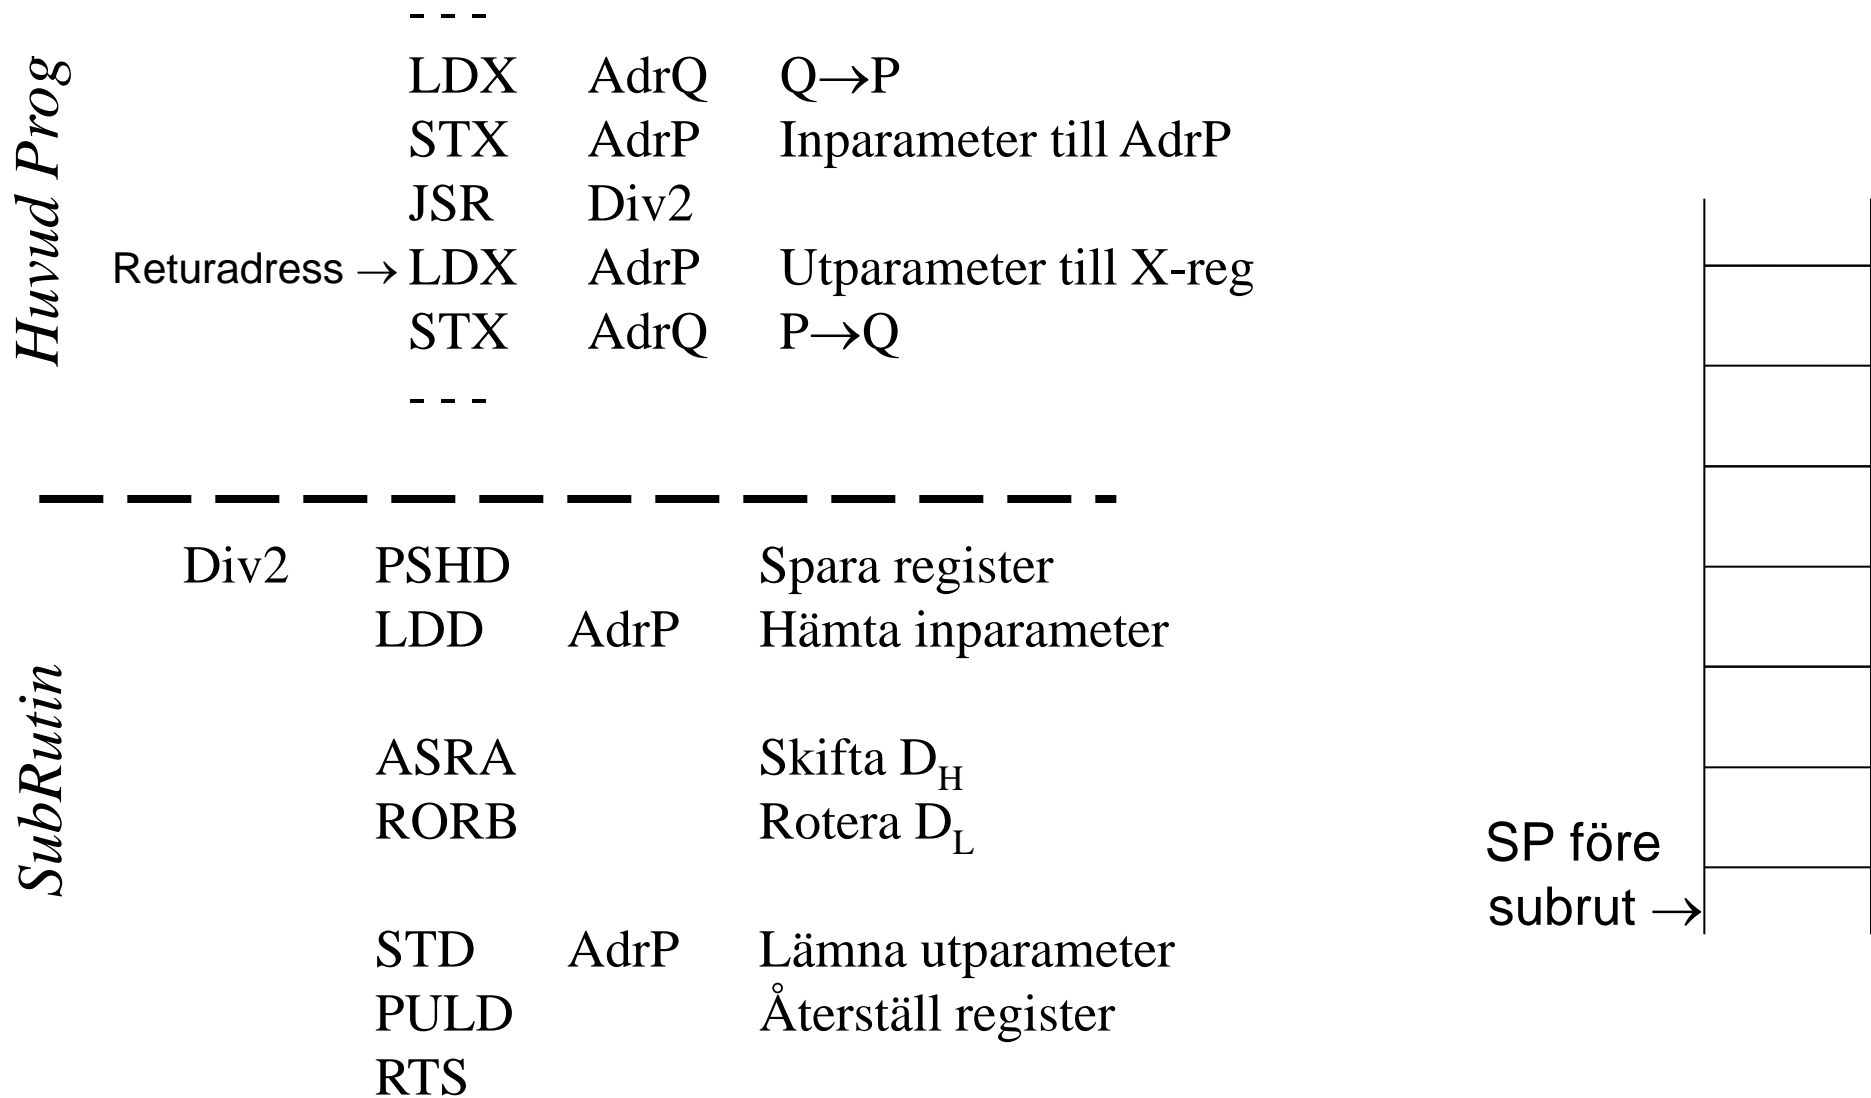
Huvud Prog

- - -
LDX AdrQ $Q \rightarrow P$
STX AdrP Inparameter till AdrP
JSR Div2
Returadress $\rightarrow$ LDX AdrP Utparameter till X-reg
STX AdrQ $P \rightarrow Q$
- - -

SubRutin

Div2 PSHD Spara register
LDD AdrP Hämta inparameter

ASRA Skifta $D_H$
RORB Rotera $D_L$

STD AdrP Lämna utparameter
PULD Återställ register
RTS

SP före subrut $\rightarrow$